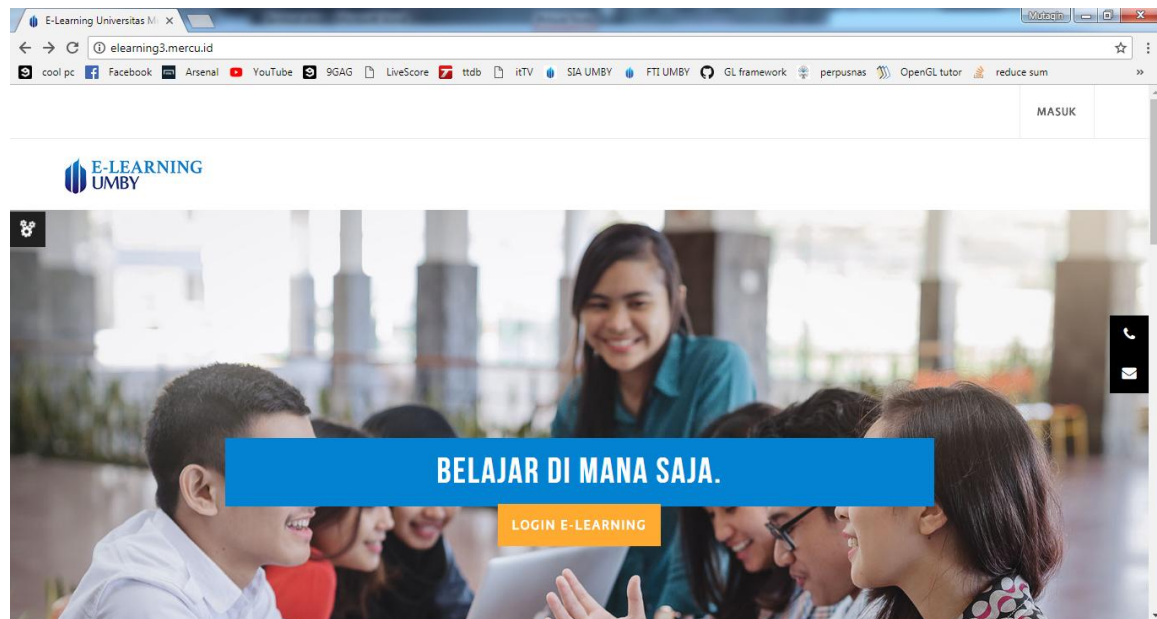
E-Learning Universitas M ×

Mutaqin

elearning3.mercu.id

cool pc Facebook Arsenal YouTube 9GAG LiveScore ttdb itTV SIA UMBY FTI UMBY GL framework perpusnas OpenGL tutor reduce sum »

MASUK

E-LEARNING UMBY

BELAJAR DI MANA SAJA.

LOGIN E-LEARNING